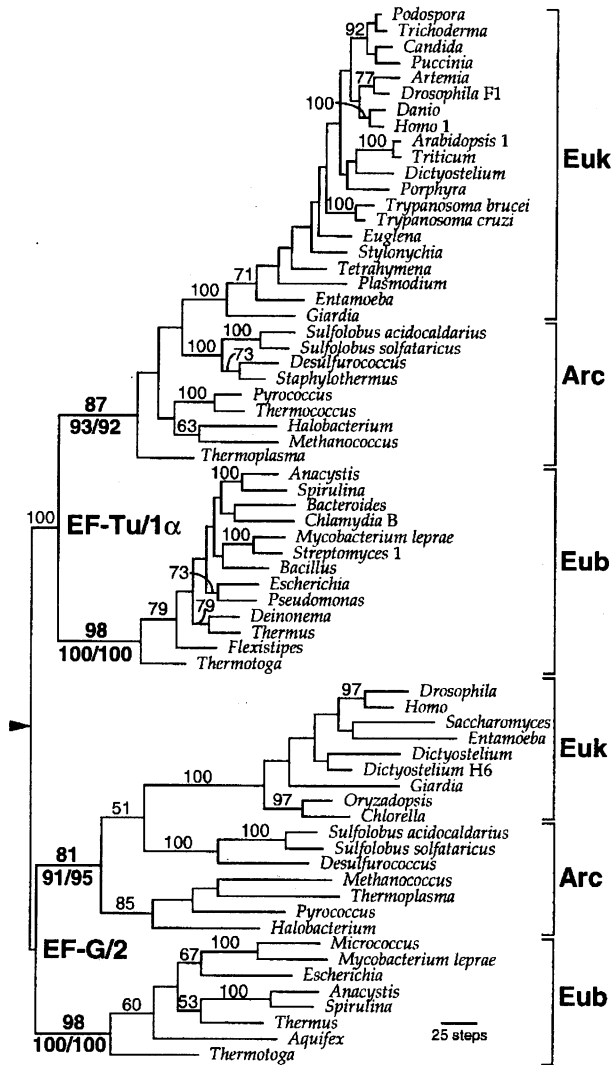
92
Podospora
Trichoderma
Candida
Puccinia
77
Artemia
Drosophila F1
100
Danio
Homo 1
100
Arabidopsis 1
Triticum
Dictyostelium
Porphyra
100
Trypanosoma brucei
Trypanosoma cruzi
Euglena
Stylonychia
71
Tetrahymena
Plasmodium
100
Entamoeba
Giardia
Euk

100
Sulfolobus acidocaldarius
100
Sulfolobus solfataricus
73
Desulfurococcus
Staphylothermus
87
93/92
100
Pyrococcus
Thermococcus
63
Halobacterium
Methanococcus
Thermoplasma
Arc

100
EF-Tu/1$\alpha$
100
Anacystis
Spirulina
Bacteroides
Chlamydia B
100
Mycobacterium leprae
Streptomyces 1
Bacillus
73
Escherichia
Pseudomonas
79
79
Deinonema
Thermus
98
100/100
Flexistipes
Thermotoga
Eub

97
Drosophila
Homo
Saccharomyces
Entamoeba
Dictyostelium
100
Dictyostelium H6
Giardia
97
Oryzadopsis
Chlorella
51
Euk

100
Sulfolobus acidocaldarius
Sulfolobus solfataricus
Desulfurococcus
81
91/95
Methanococcus
Thermoplasma
85
Pyrococcus
Halobacterium
Arc

EF-G/2
67
100
Micrococcus
Mycobacterium leprae
Escherichia
60
53
100
Anacystis
Spirulina
98
100/100
Thermus
Aquifex
Thermotoga
25 steps
Eub